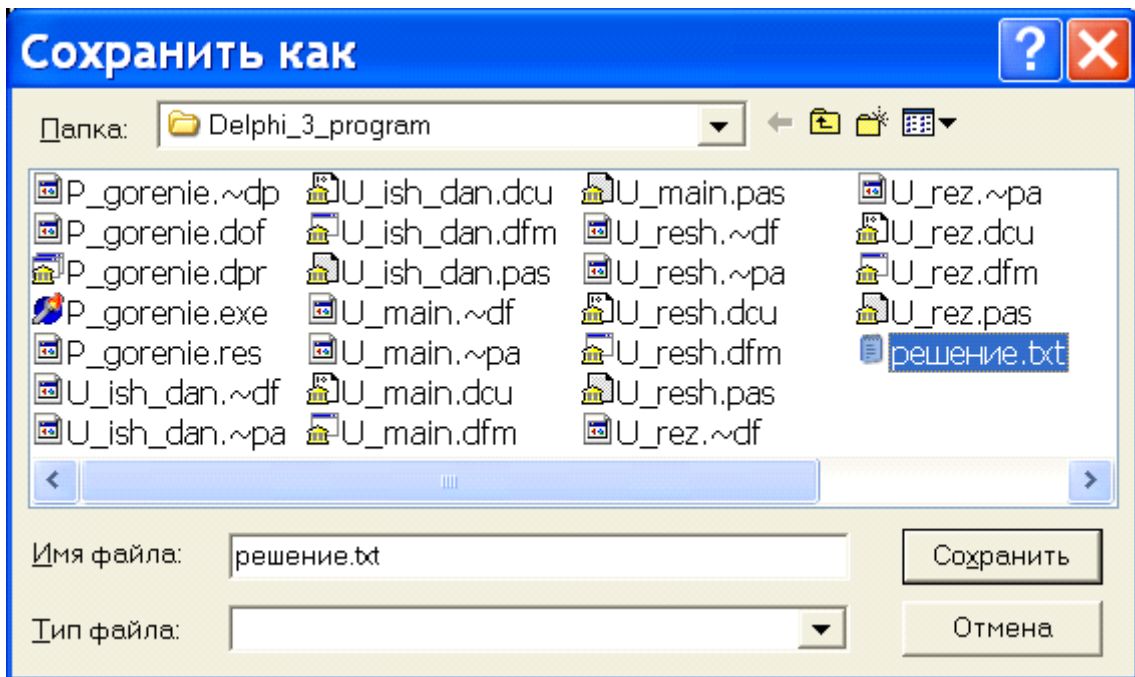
Сохранить как

Папка: Delphi_3_program

P_gorenie.~dp
P_gorenie.dof
P_gorenie.dpr
P_gorenie.exe
P_gorenie.res
U_ish_dan.~df
U_ish_dan.~pa
U_ish_dan.dcu
U_ish_dan.dfm
U_ish_dan.pas
U_main.~df
U_main.~pa
U_main.dcu
U_main.dfm
U_main.pas
U_resh.~df
U_resh.~pa
U_resh.dcu
U_resh.dfm
U_resh.pas
U_rez.~df
U_rez.~pa
U_rez.dcu
U_rez.dfm
U_rez.pas
решение.txt

Имя файла: решение.txt
Тип файла:
Сохранить
Отмена